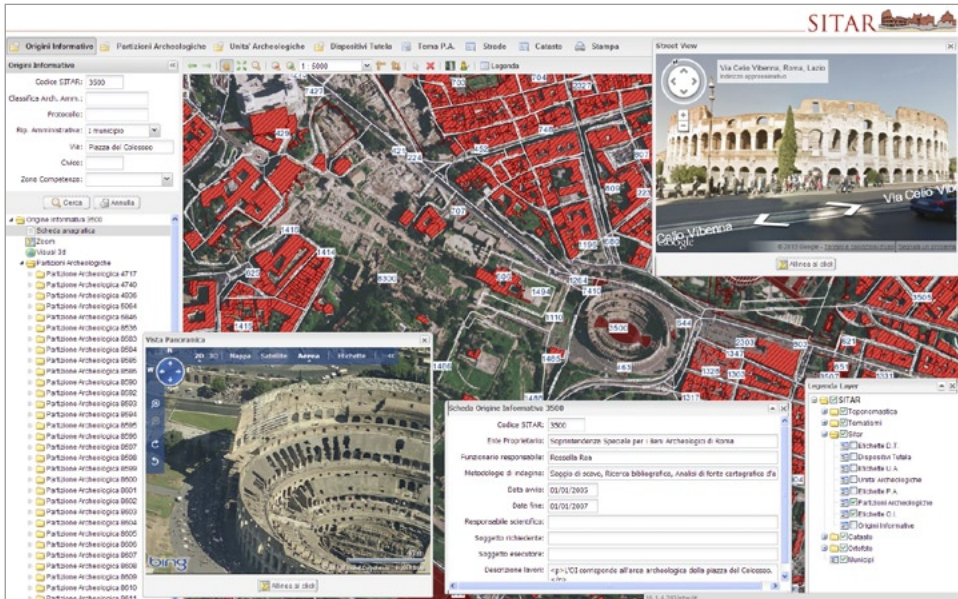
SITAR

Origini Informative | Partizioni Archeologiche | Unita' Archeologiche | Dispositivi Tutela | Toma P.A. | Strade | Catasto | Stampa

Origini Informative

Codice SITAR: 3500
Classifica Arch. Amm.:
Protocollo:
Rip. Amministrative: I municipio
Via: Piazza del Colosseo
Civico:
Zone Competenze:

Cerca | Annulla

Origine Informativa 3500
Scheda anagrafica
Zoom
Visual 3d
Partizioni Archeologiche
Partizione Archeologica 4717
Partizione Archeologica 4740
Partizione Archeologica 4936
Partizione Archeologica 5064
Partizione Archeologica 5646
Partizione Archeologica 5536
Partizione Archeologica 5583
Partizione Archeologica 5584
Partizione Archeologica 5585
Partizione Archeologica 5586
Partizione Archeologica 5590
Partizione Archeologica 5592
Partizione Archeologica 5593
Partizione Archeologica 5594
Partizione Archeologica 5595
Partizione Archeologica 5596
Partizione Archeologica 5597
Partizione Archeologica 5598
Partizione Archeologica 5599
Partizione Archeologica 5600
Partizione Archeologica 5601
Partizione Archeologica 5602
Partizione Archeologica 5603
Partizione Archeologica 5604
Partizione Archeologica 5605
Partizione Archeologica 5606
Partizione Archeologica 5607
Partizione Archeologica 5608
Partizione Archeologica 5609
Partizione Archeologica 5610
Partizione Archeologica 5611

1 : 5000 | Legenda

427 | 704 | 222 | 429 | 745 | 150 | 224 | 650 | 207 | 1418 | 1414 | 1195 | 623 | 1494 | 1264 | 1410 | 3110 | 3500 | 644 | 1465 | 463 | 2303 | 1347 | 1328 | 1305 | 3505 | 621

Street View
Via Celio Vibenna, Roma, Lazio
Indirizzo approssimativo
Via Celio Vibenna
Via Celio Vibenna
© 2013 Google
Allinea ai clici

Visita Panoramica
2D | 3D | Mappa | Satellite | Aerea | Etichette
bing
Allinea ai clici

Scheda Origine Informativa 3500
Codice SITAR: 3500
Ente Proprietario: Soprintendenza Speciale per i Beni Archeologici di Roma
Funzionario responsabile: Rossella Rea
Metodologie di indagine: Saggio di scavo, Ricerca bibliografica, Analisi di fonti cartografiche d'a
Data avvio: 01/01/2005
Data fine: 01/01/2007
Responsabile scientifico:
Soggetto richiedente:
Soggetto esecutore:
Descrizione lavori: <p>L'OI corrisponde all'area archeologica della piazza del Colosseo.

Legenda Layer
SITAR
Toponomastica
Tematismi
Sitar
Etichette O.T.
Dispositivi Tutela
Etichette U.A.
Unita' Archeologiche
Etichette P.A.
Partizioni Archeologiche
Etichette O.I.
Origini Informative
Catasto
Ortofoto
Municipi